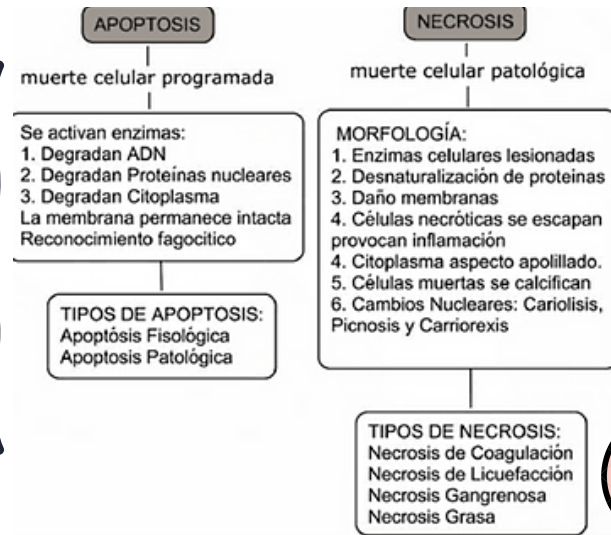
APOPTOSIS

muerte celular programada

Se activan enzimas:
1. Degradan ADN
2. Degradan Proteínas nucleares
3. Degradan Citoplasma
La membrana permanece intacta
Reconocimiento fagocitico

TIPOS DE APOPTOSIS:
Apoptósis Fisológica
Apoptosis Patológica

NECROSIS

muerte celular patológica

MORFOLOGÍA:
1. Enzimas celulares lesionadas
2. Desnaturalización de proteinas
3. Daño membranas
4. Células necróticas se escapan provocan inflamación
4. Citoplasma aspecto apolillado.
5. Células muertas se calcifican
6. Cambios Nucleares: Cariolisis, Picnosis y Carriorexis

TIPOS DE NECROSIS:
Necrosis de Coagulación
Necrosis de Licuefacción
Necrosis Gangrenosa
Necrosis Grasa